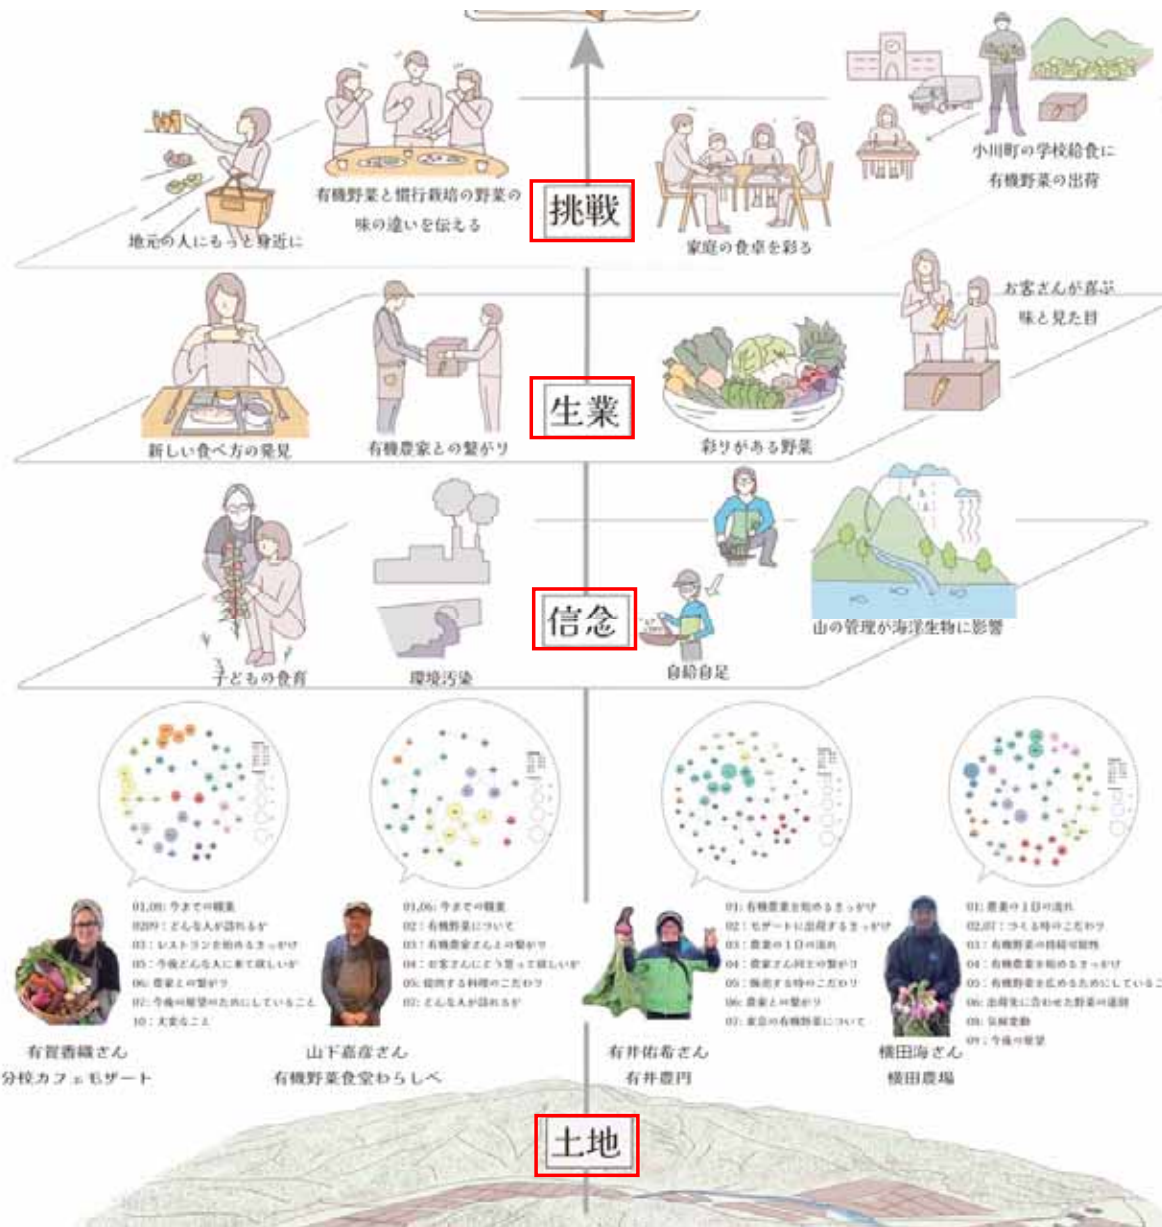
挑戦

地元の人にもっと身近に

有機野菜と慣行栽培の野菜の味の違いを伝える

家庭の食卓を彩る

小川町の学校給食に有機野菜の出荷

生業

新しい食べ方の発見

有機農家との繋がり

彩りがある野菜

お客さんが喜ぶ味と見た目

信念

子どもの食育

環境汚染

自給自足

山の管理が海洋生物に影響

01,08: 今までの経緯
02,09: どんな人が訪れるか
03: レストランを始めるきっかけ
05: 今後どんな人に来て欲しいか
06: 農家との繋がり
07: 今後の展望のためにしていること
10: 大変なこと

有賀香織さん
分校カフェモザート

01,06: 今までの経緯
02: 有機野菜について
03: 有機農家さんとの繋がり
04: お客さんにどう思って欲しいか
05: 提供する料理のこだわり
07: どんな人が訪れるか

山下嘉彦さん
有機野菜食堂わらしべ

01: 有機農業を始めるきっかけ
02: セガートに出荷するきっかけ
03: 農家の1日の流れ
04: 農家さん同士の繋がり
05: 梱包する時のこだわり
06: 農家との繋がり
07: 東京の有機野菜について

有井佑希さん
有井農円

01: 農家の1日の流れ
02,07: つくる時のこだわり
03: 有機野菜の持続可能性
04: 有機農業を始めるきっかけ
05: 有機野菜を広めるためにしていること
06: 出荷先に合わせた野菜の選別
08: 気候変動
09: 今後の展望

横田海さん
横田農場

土地